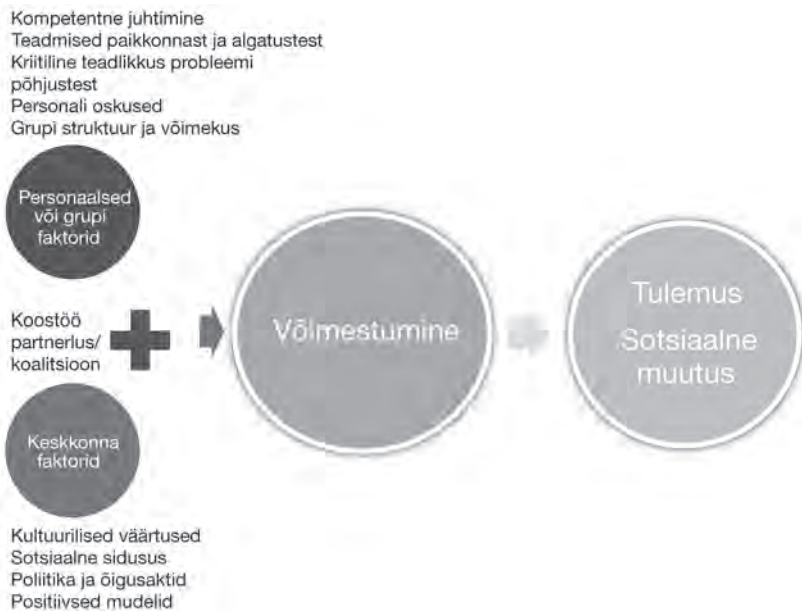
Kompetentne juhtimine
Teadmised paikkonnast ja algatustest
Kriitiline teadlikkus probleemi põhjustest
Personali oskused
Grupi struktuur ja võimekus

Personaalsed või grupi faktorid

Koostöö partnerlus/ koalitsioon

Keskkonna faktorid

Kultuurilised väärtused
Sotsiaalne sidusus
Poliitika ja õigusaktid
Positiivsed mudelid

Võimestumine

Tulemus
Sotsiaalne muutus